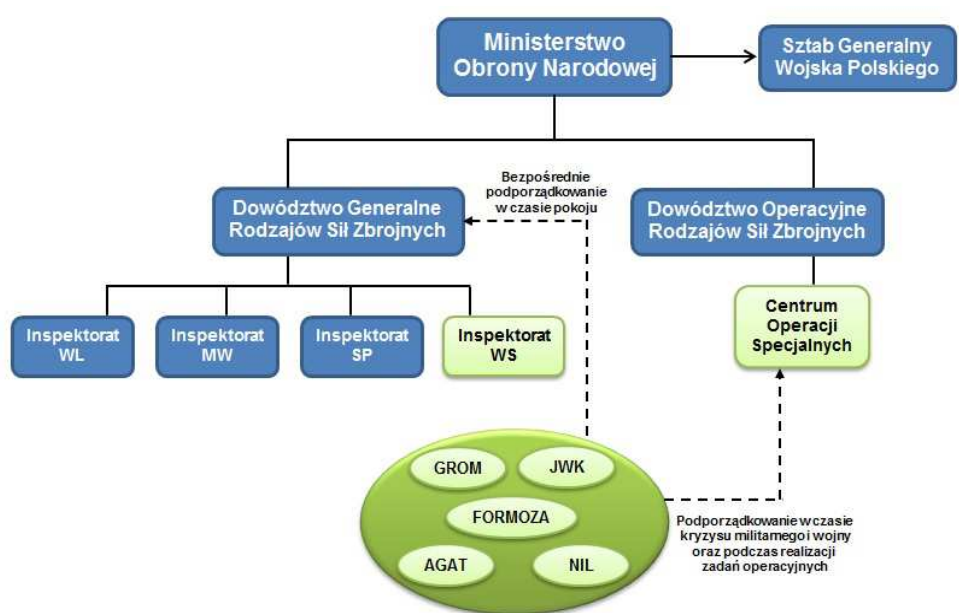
Ministerstwo Obrony Narodowej

Sztab Generalny Wojska Polskiego

Bezpośrednie podporządkowanie w czasie pokoju

Dowództwo Generalne Rodzajów Sił Zbrojnych

Dowództwo Operacyjne Rodzajów Sił Zbrojnych

Inspektorat WL

Inspektorat MW

Inspektorat SP

Inspektorat WS

Centrum Operacji Specjalnych

GROM

JWK

FORMOZA

AGAT

NIL

Podporządkowanie w czasie kryzysu militarnego i wojny oraz podczas realizacji zadań operacyjnych